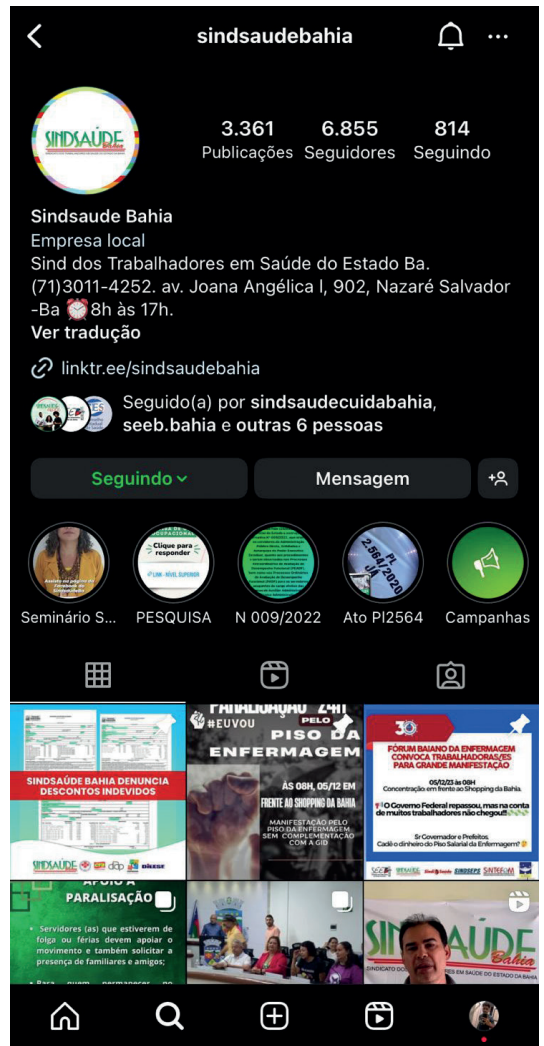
sindsaudebahia

SINDSAÚDE Bahia

3.361 Publicações
6.855 Seguidores
814 Seguindo

Sindsaude Bahia
Empresa local
Sind dos Trabalhadores em Saúde do Estado Ba. (71)3011-4252. av. Joana Angélica l, 902, Nazaré Salvador -Ba ⏰8h às 17h.
Ver tradução

linktr.ee/sindsaudebahia

Seguido(a) por sindsaudecuidabahia, seeb.bahia e outras 6 pessoas

Seguindo
Mensagem

Clique para responder

Seminário S...
PESQUISA
N 009/2022
Ato PI2564
Campanhas

SINDSAÚDE BAHIA DENUNCIA DESCONTOS INDEVIDOS

PARALISAÇÃO 24H
#EUVOU
PELO PISO DA ENFERMAGEM
ÀS 08H, 05/12 EM FRENTE AO SHOPPING DA BAHIA
MANIFESTAÇÃO PELO PISO DA ENFERMAGEM SEM COMPLEMENTAÇÃO COM A GID

FÓRUM BAIANO DA ENFERMAGEM CONVOCA TRABALHADORAS/ES PARA GRANDE MANIFESTAÇÃO
05/12/23 às 08H
Concentração em frente ao Shopping da Bahia.
O Governo Federal repassou, mas na conta de muitos trabalhadores não chegou!
Sr Governador e Prefeitos, Cadê o dinheiro do Piso Salarial da Enfermagem?

APOIO A PARALISAÇÃO
Servidores (as) que estiverem de folga ou férias devem apoiar o movimento e também solicitar a presença de familiares e amigos;

SINDSAÚDE Bahia
SINDICATO DOS TRABALHADORES EM SAÚDE DO ESTADO DA BAHIA